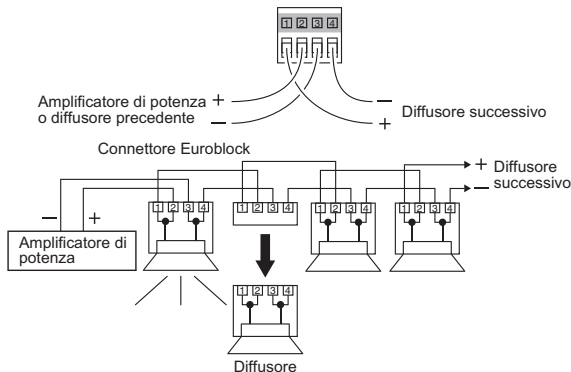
1 2 3 4

Amplificatore di potenza +
o diffusore precedente –

–
Diffusore successivo
+

Connettore Euroblock

+ Diffusore
– successivo

–  +
Amplificatore di potenza

1 2 3 4
1 2 3 4
1 2 3 4
1 2 3 4

1 2 3 4

Diffusore